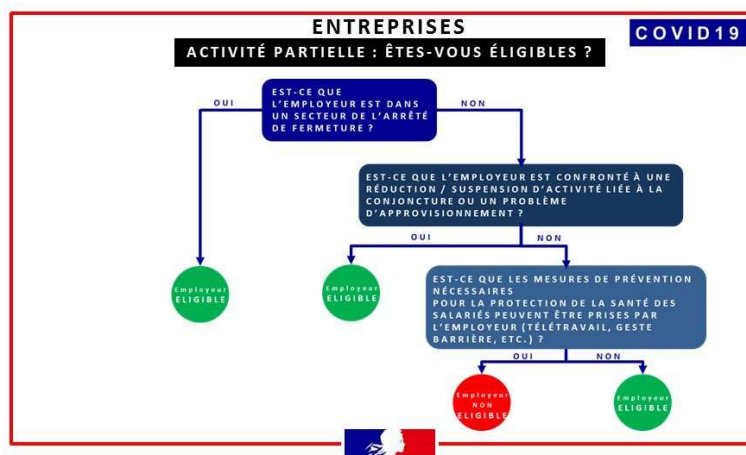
ENTREPRISES

ACTIVITÉ PARTIELLE : ÊTES-VOUS ÉLIGIBLES ?

COVID19

EST-CE QUE L'EMPLOYEUR EST DANS UN SECTEUR DE L'ARRÊTÉ DE FERMETURE ?

OUI

NON

Employeur ELIGIBLE

EST-CE QUE L'EMPLOYEUR EST CONFRONTÉ À UNE RÉDUCTION / SUSPENSION D'ACTIVITÉ LIÉE À LA CONJONCTURE OU UN PROBLÈME D'APPROVISIONNEMENT ?

OUI

NON

Employeur ELIGIBLE

EST-CE QUE LES MESURES DE PRÉVENTION NÉCESSAIRES POUR LA PROTECTION DE LA SANTÉ DES SALARIÉS PEUVENT ÊTRE PRISES PAR L'EMPLOYEUR (TÉLÉTRAVAIL, GESTE BARRIÈRE, ETC.) ?

OUI

NON

Employeur NON ELIGIBLE

Employeur ELIGIBLE